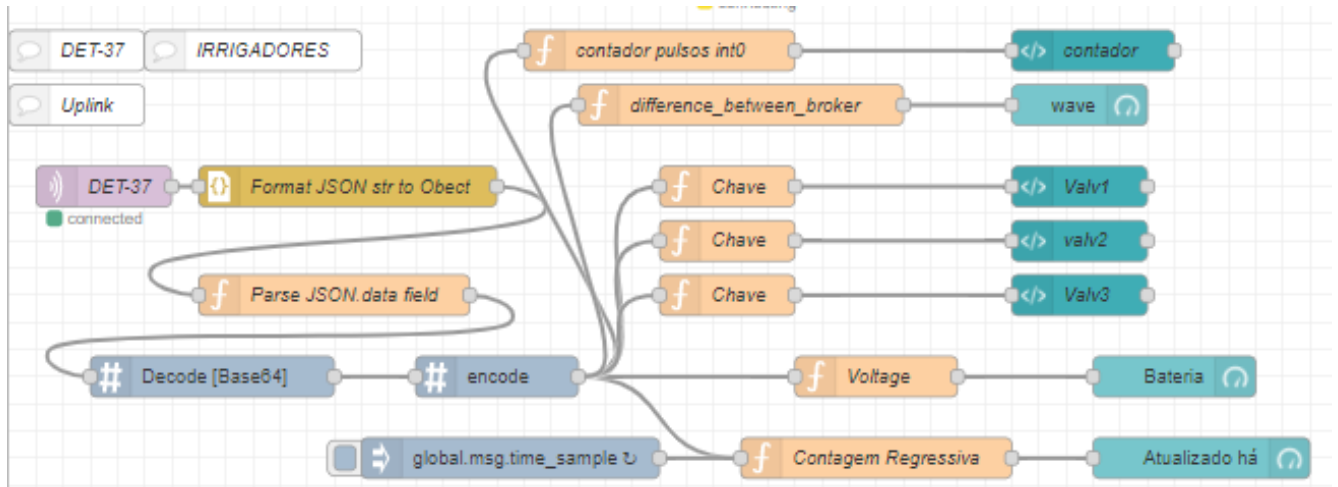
DET-37
IRRIGADORES
Uplink
contador pulsos int0
contador
difference_between_broker
wave
DET-37
connected
Format JSON str to Obect
Chave
Valv1
Chave
valv2
Chave
Valv3
Parse JSON.data field
Decode [Base64]
encode
Voltage
Bateria
global.msg.time_sample ↻
Contagem Regressiva
Atualizado há